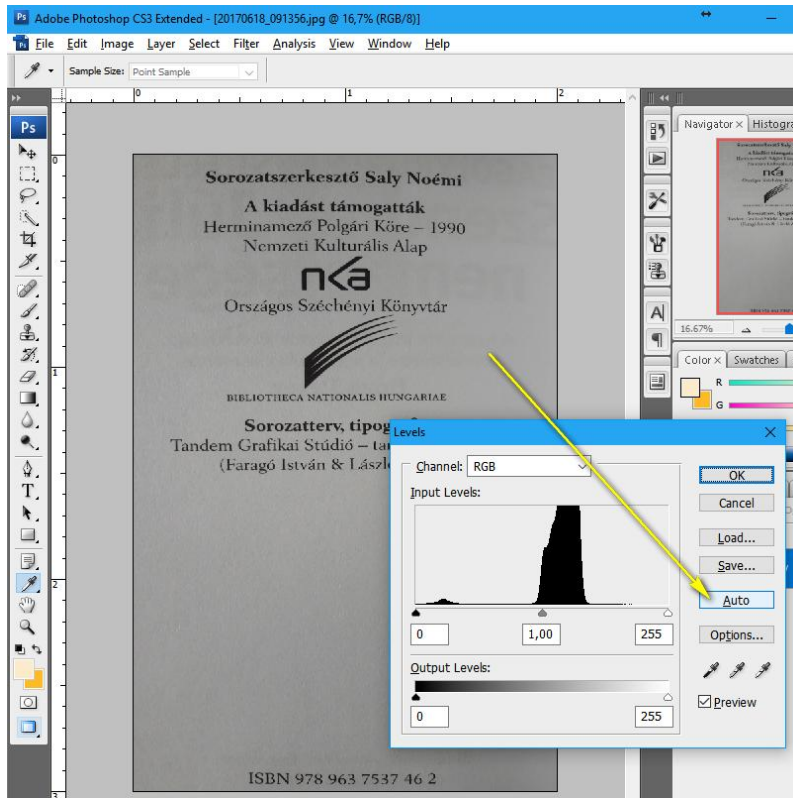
Ps Adobe Photoshop CS3 Extended - [20170618_091356.jpg @ 16,7% (RGB/8)]

Ps File Edit Image Layer Select Filter Analysis View Window Help

Sample Size: Point Sample

0 1 2

Ps

0

1

2

3

Sorozatszerkesztő Saly Noémi

A kiadást támogatták
Herminamező Polgári Köre – 1990
Nemzeti Kulturális Alap

nka

Országos Széchényi Könyvtár

BIBLIOTHECA NATIONALIS HUNGARIAE

Sorozatterv, tipog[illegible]
Tandem Grafikai Stúdió – ta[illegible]
(Faragó István & László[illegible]

ISBN 978 963 7537 46 2

Navigator × Histogra

16.67%

Color × Swatches

R

G

Levels

Channel: RGB

Input Levels:

0 1,00 255

Output Levels:

0 255

OK

Cancel

Load...

Save...

Auto

Options...

Preview